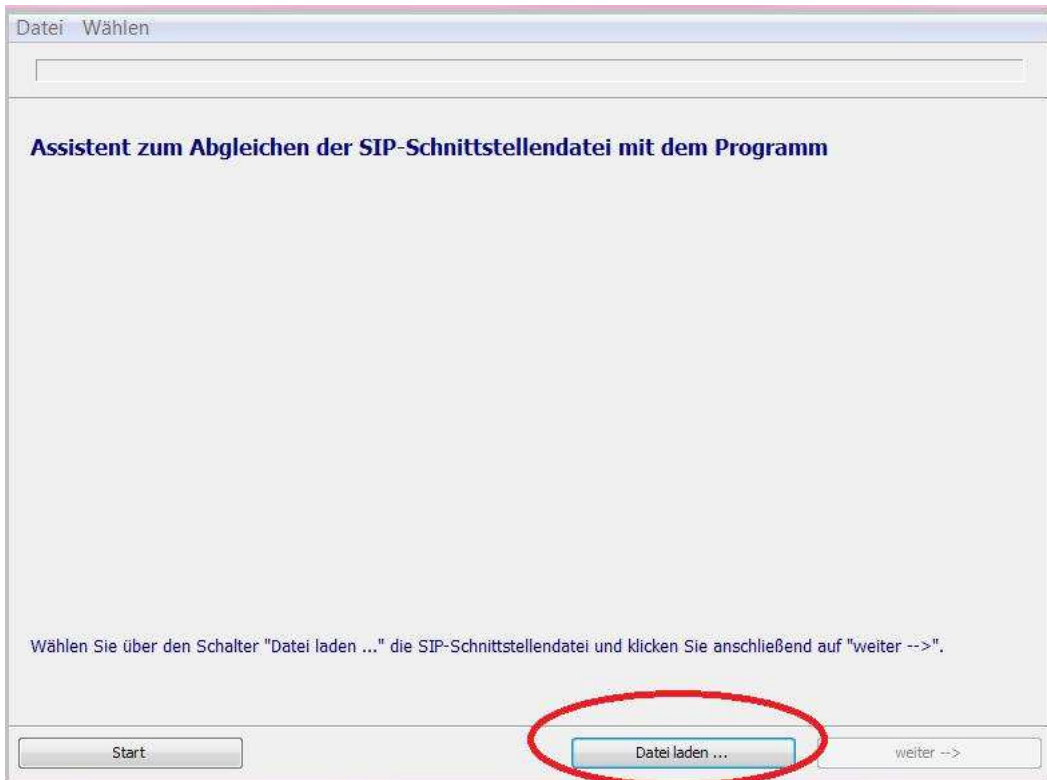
Datei Wählen

Assistent zum Abgleichen der SIP-Schnittstellendatei mit dem Programm

Wählen Sie über den Schalter "Datei laden ..." die SIP-Schnittstellendatei und klicken Sie anschließend auf "weiter -->".

Start

Datei laden ...

weiter -->